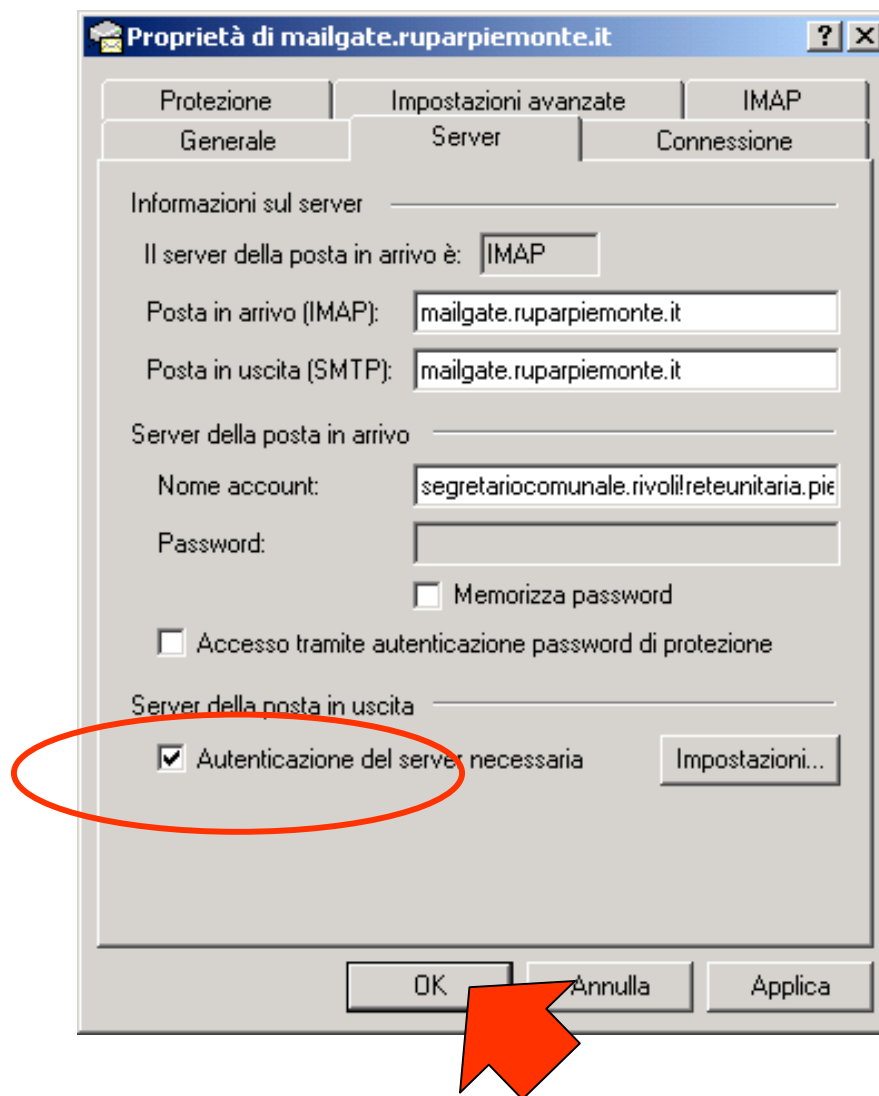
Proprietà di mailgate.ruparpiemonte.it

? X

Protezione | Impostazioni avanzate | IMAP
Generale | Server | Connessione

Informazioni sul server

Il server della posta in arrivo è: IMAP

Posta in arrivo (IMAP): mailgate.ruparpiemonte.it

Posta in uscita (SMTP): mailgate.ruparpiemonte.it

Server della posta in arrivo

Nome account: segretariocomunale.rivoli!reteunitaria.pie

Password:

Memorizza password

Accesso tramite autenticazione password di protezione

Server della posta in uscita

Autenticazione del server necessaria

Impostazioni...

OK

Annulla

Applica